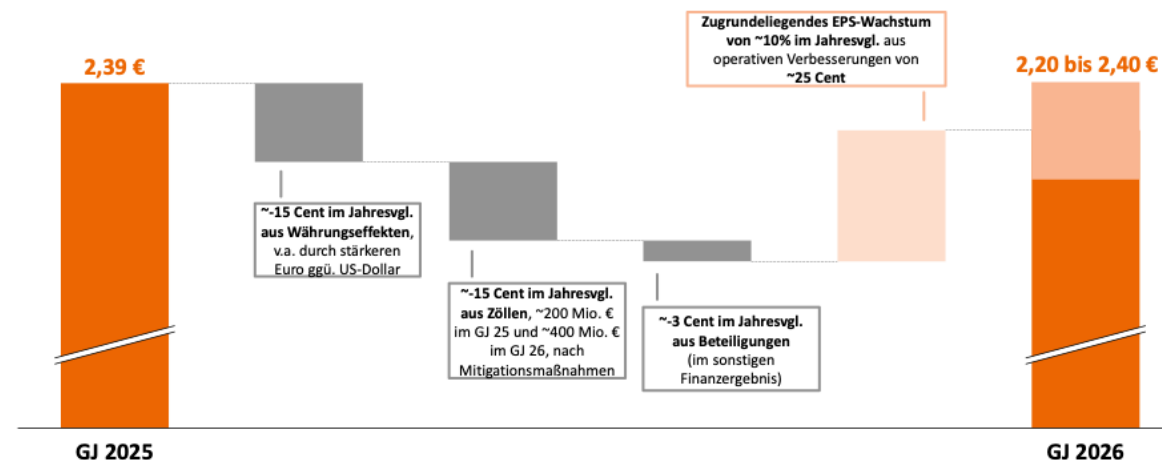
2,39 €

~-15 Cent im Jahresvgl. aus Währungseffekten, v.a. durch stärkeren Euro ggü. US-Dollar

~-15 Cent im Jahresvgl. aus Zöllen, ~200 Mio. € im GJ 25 und ~400 Mio. € im GJ 26, nach Mitigationsmaßnahmen

~-3 Cent im Jahresvgl. aus Beteiligungen (im sonstigen Finanzergebnis)

Zugrundeliegendes EPS-Wachstum von ~10% im Jahresvgl. aus operativen Verbesserungen von ~25 Cent

2,20 bis 2,40 €

GJ 2025

GJ 2026